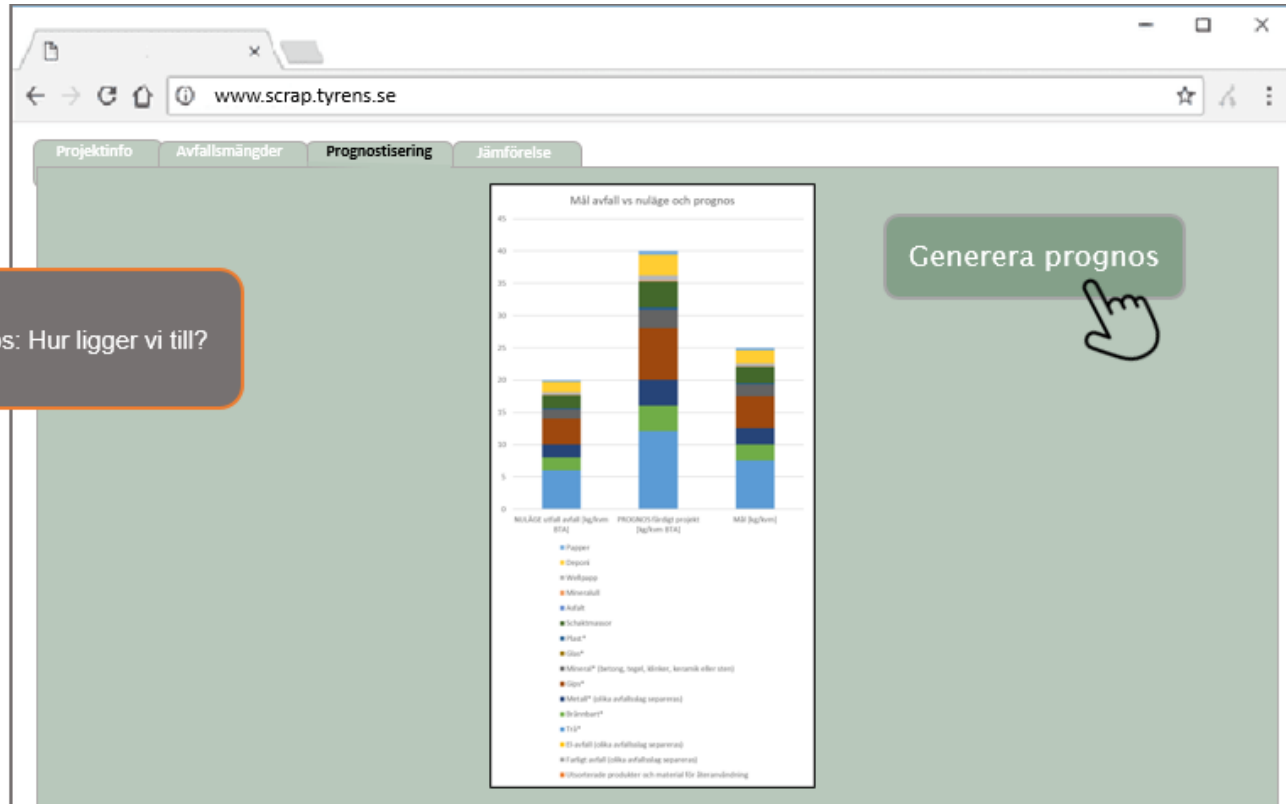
www.scrap.tyrens.se

Projektinfo
Avfallsmängder
Prognostisering
Jämförelse

os: Hur ligger vi till?

Mål avfall vs nuläge och prognos

45
40
35
30
25
20
15
10
5
0

NULÄGE utfall avfall [kg/kvm BTA]
PROGNOS färdigt projekt [kg/kvm BTA]
Mål [kg/kvm]

Papper
Deponi
Wellpapp
Mineralull
Asfalt
Schaktmassor
Plast*
Glas*
Mineral* (betong, tegel, klinker, keramik eller sten)
Gips*
Metall* (olika avfallsslag separeras)
Brännbart*
Trä*
El-avfall (olika avfallsslag separeras)
Farligt avfall (olika avfallsslag separeras)
Utsorterade produkter och material för återanvändning

Generera prognos